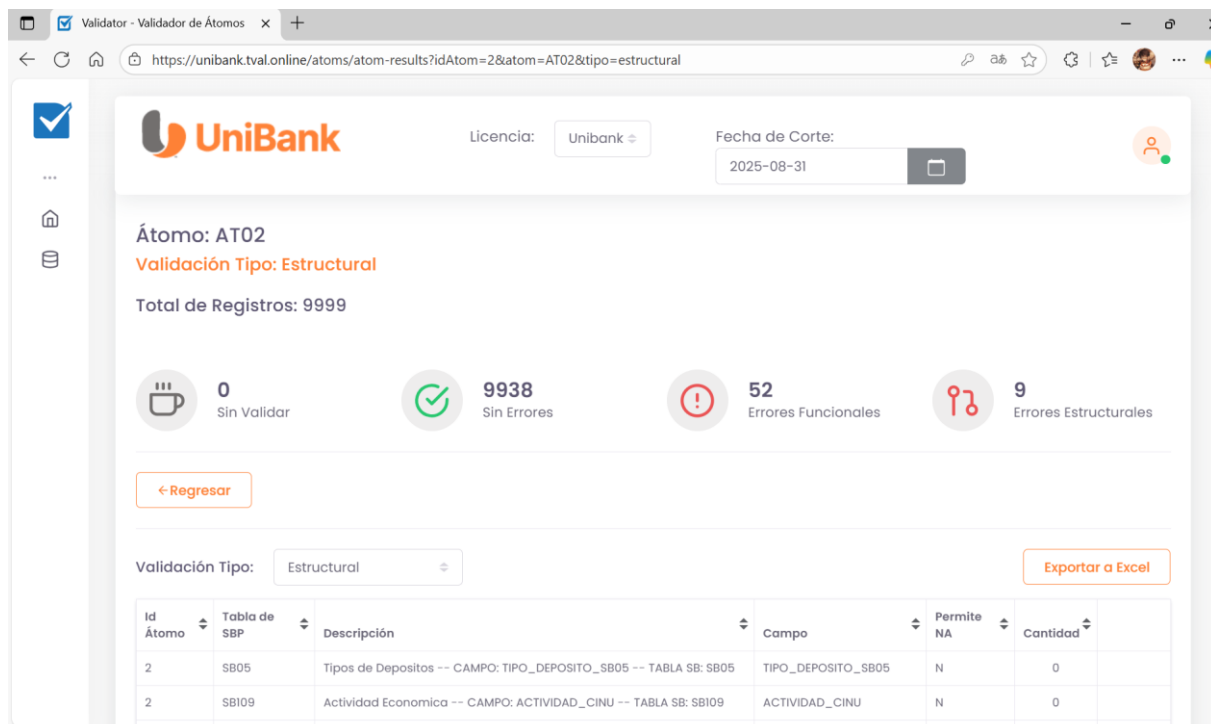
Validator - Validador de Átomos ×

https://unibank.tval.online/atoms/atom-results?idAtom=2&atom=AT02&tipo=estructural

...

UniBank

Licencia: Unibank

Fecha de Corte: 2025-08-31

Átomo: AT02

Validación Tipo: Estructural

Total de Registros: 9999

0
Sin Validar

9938
Sin Errores

52
Errores Funcionales

9
Errores Estructurales

←Regresar

Validación Tipo: Estructural

Exportar a Excel

| Id Átomo | Tabla de SBP | Descripción | Campo | Permite NA | Cantidad |
|---|---|---|---|---|---|
| 2 | SB05 | Tipos de Depositos -- CAMPO: TIPO_DEPOSITO_SB05 -- TABLA SB: SB05 | TIPO_DEPOSITO_SB05 | N | 0 |
| 2 | SB109 | Actividad Economica -- CAMPO: ACTIVIDAD_CINU -- TABLA SB: SB109 | ACTIVIDAD_CINU | N | 0 |